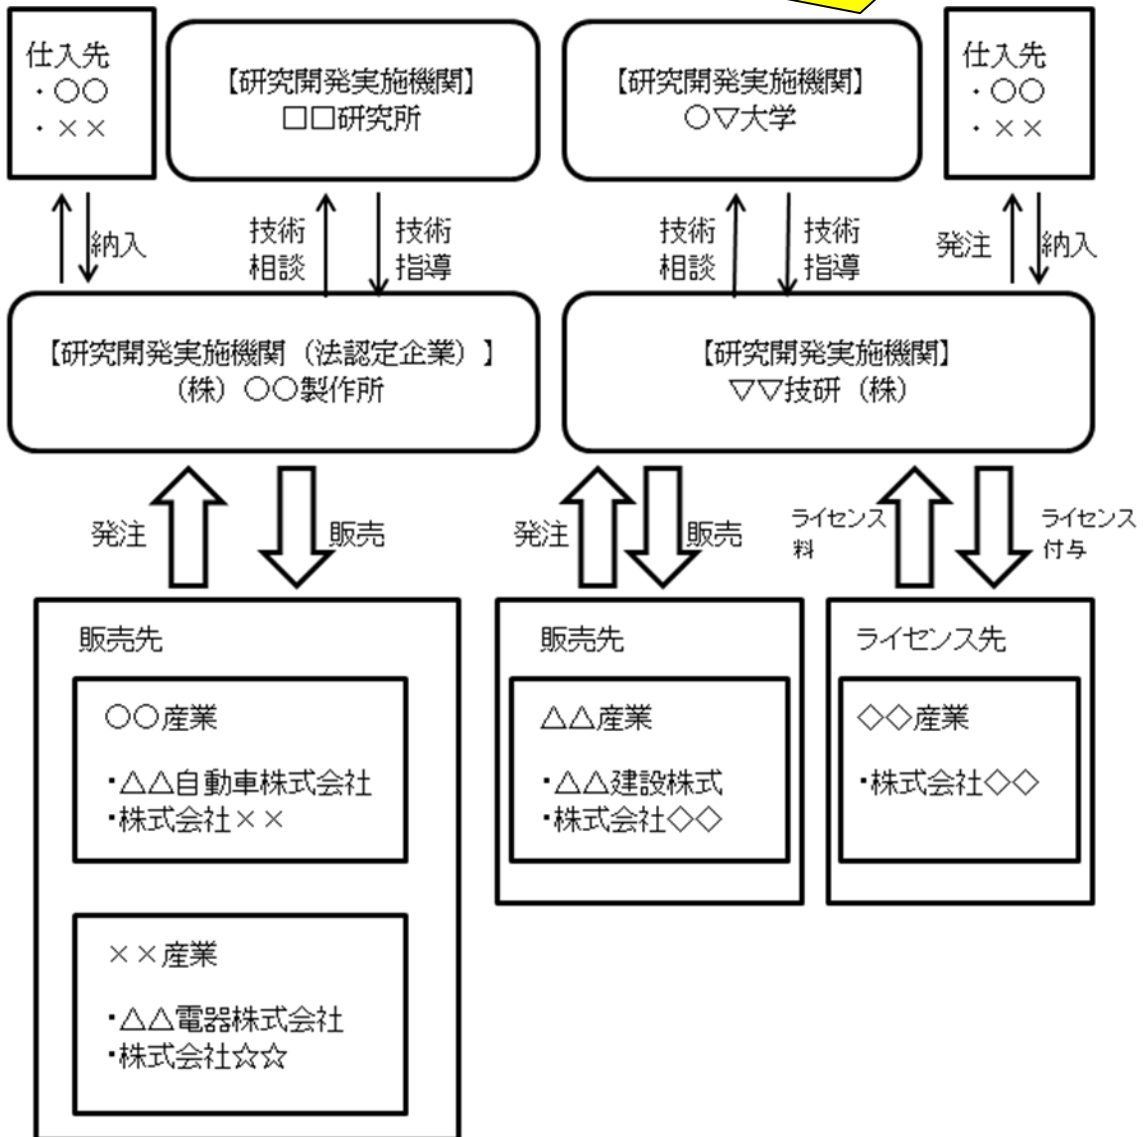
仕入先
・〇〇
・××

【研究開発実施機関】
□□研究所

【研究開発実施機関】
〇▽大学

仕入先
・〇〇
・××

納入

技術
相談

技術
指導

技術
相談

技術
指導

発注

納入

【研究開発実施機関（法認定企業）】
（株）〇〇製作所

【研究開発実施機関】
▽▽技研（株）

発注

販売

発注

販売

ライセンス
料

ライセンス
付与

販売先

〇〇産業

・△△自動車株式会社
・株式会社××

××産業

・△△電器株式会社
・株式会社☆☆

販売先

△△産業

・△△建設株式
・株式会社◇◇

ライセンス先

◇◇産業

・株式会社◇◇